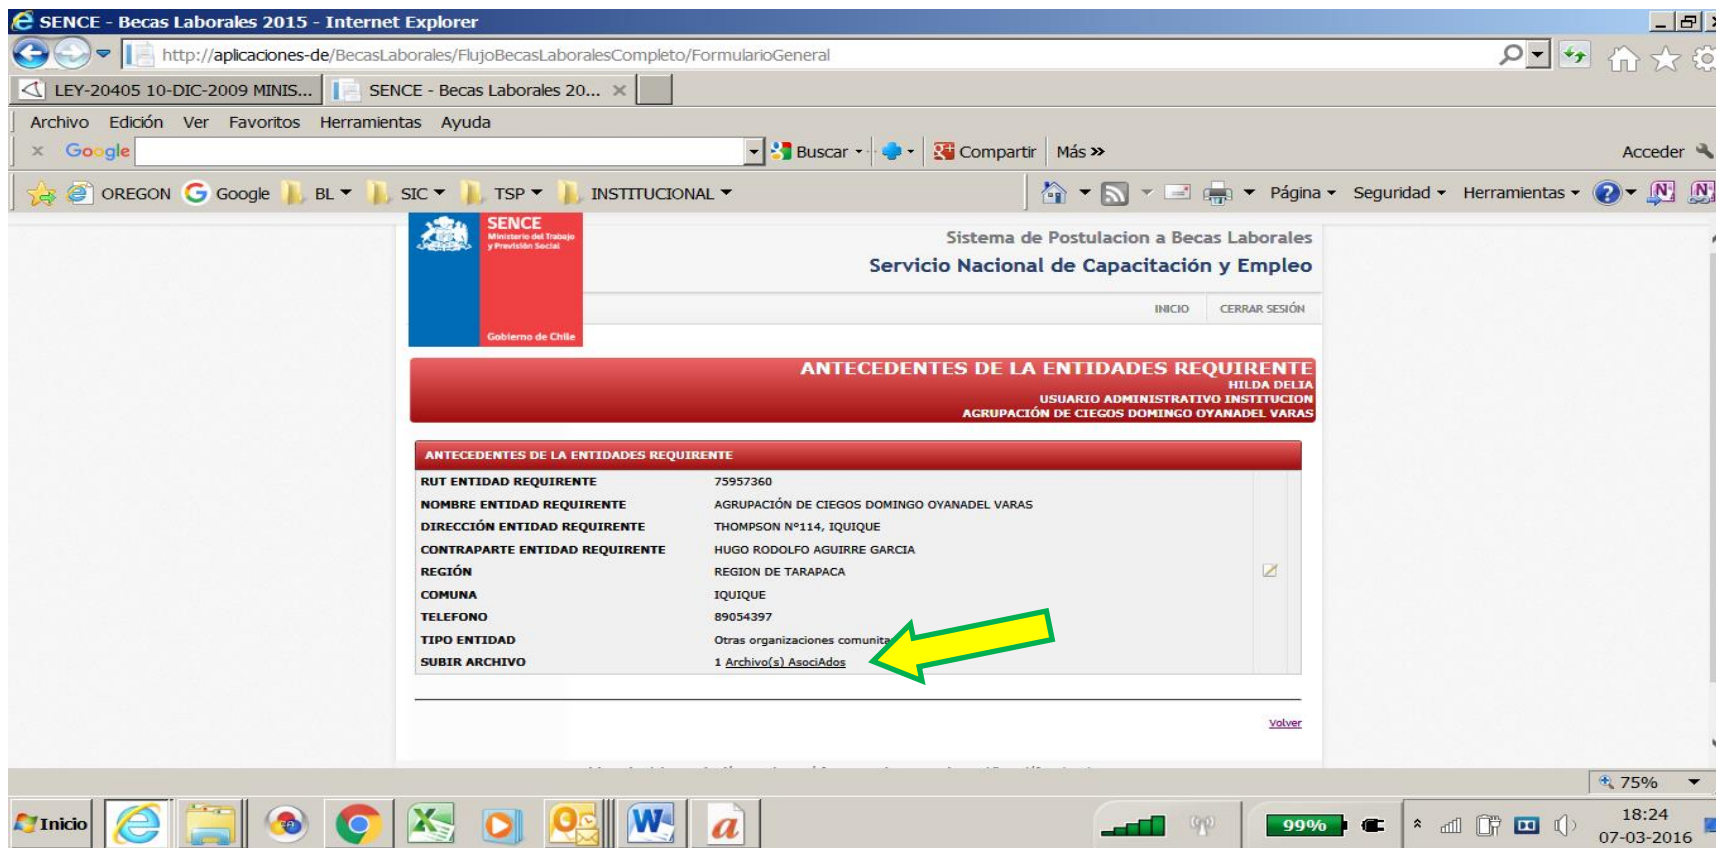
SENCE - Becas Laborales 2015 - Internet Explorer

http://aplicaciones-de/BecasLaborales/FlujoBecasLaboralesCompleto/FormularioGeneral

LEY-20405 10-DIC-2009 MINIS...
SENCE - Becas Laborales 20...

Archivo Edición Ver Favoritos Herramientas Ayuda

Google
Buscar
Compartir
Más »
Acceder

OREGON Google BL SIC TSP INSTITUCIONAL
Página Seguridad Herramientas

SENCE
Ministerio del Trabajo y Previsión Social
Gobierno de Chile

Sistema de Postulacion a Becas Laborales
Servicio Nacional de Capacitación y Empleo

INICIO CERRAR SESIÓN

ANTECEDENTES DE LA ENTIDADES REQUIRENTE
HILDA DELIA
USUARIO ADMINISTRATIVO INSTITUCION
AGRUPACIÓN DE CIEGOS DOMINGO OYANADEL VARAS

ANTECEDENTES DE LA ENTIDADES REQUIRENTE

| | |
|---|---|
| RUT ENTIDAD REQUIRENTE | 75957360 |
| NOMBRE ENTIDAD REQUIRENTE | AGRUPACIÓN DE CIEGOS DOMINGO OYANADEL VARAS |
| DIRECCIÓN ENTIDAD REQUIRENTE | THOMPSON Nº114, IQUIQUE |
| CONTRAPARTE ENTIDAD REQUIRENTE | HUGO RODOLFO AGUIRRE GARCIA |
| REGIÓN | REGION DE TARAPACA |
| COMUNA | IQUIQUE |
| TELEFONO | 89054397 |
| TIPO ENTIDAD | Otras organizaciones comunita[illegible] |
| SUBIR ARCHIVO | 1 Archivo(s) AsociAdos |

Volver

75%

Inicio

99%

18:24
07-03-2016